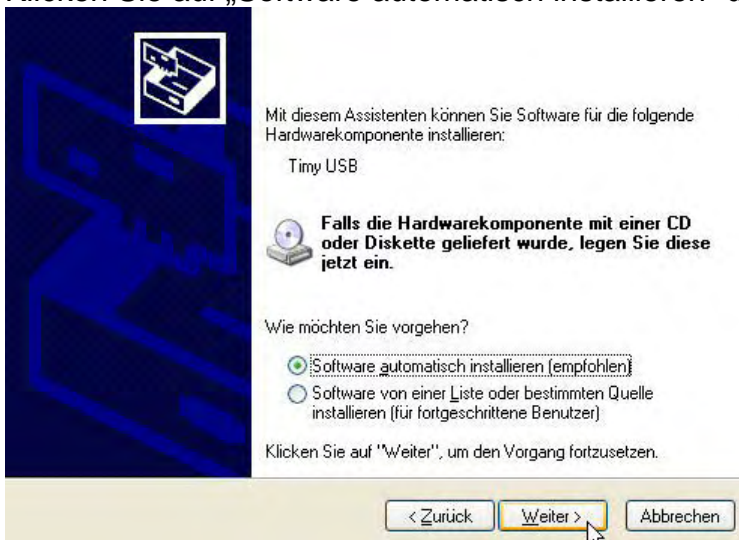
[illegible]

Mit diesem Assistenten können Sie Software für die folgende Hardwarekomponente installieren:

Timy USB

Falls die Hardwarekomponente mit einer CD oder Diskette geliefert wurde, legen Sie diese jetzt ein.

Wie möchten Sie vorgehen?

Software automatisch installieren (empfohlen)

Software von einer Liste oder bestimmten Quelle installieren (für fortgeschrittene Benutzer)

Klicken Sie auf "Weiter", um den Vorgang fortzusetzen.

< Zurück | Weiter > | Abbrechen